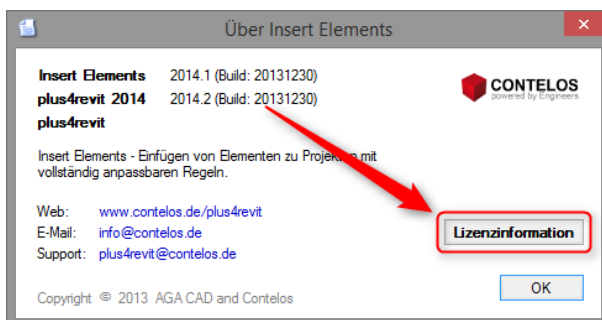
Über Insert Elements

Insert Elements 2014.1 (Build: 20131230)
plus4revit 2014 2014.2 (Build: 20131230)
plus4revit

CONTELOS
powered by Engineers

Insert Elements - Einfügen von Elementen zu Projekten mit vollständig anpassbaren Regeln.

Web: www.contelos.de/plus4revit
E-Mail: info@contelos.de
Support: plus4revit@contelos.de

Lizenzinformation

Copyright © 2013 AGA CAD and Contelos

OK